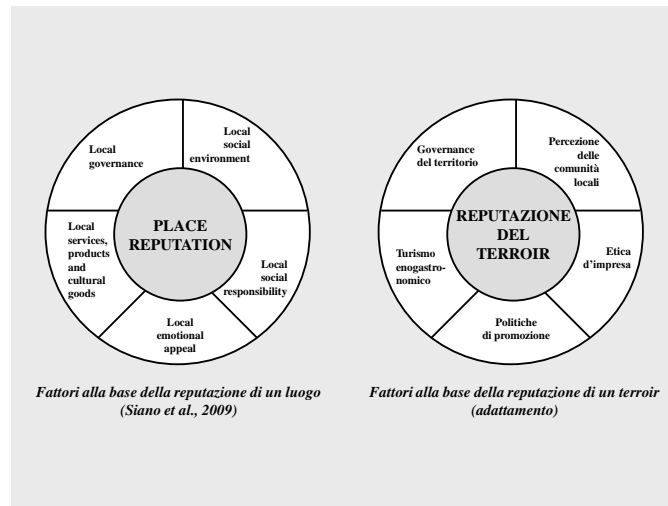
Local governance

Local social environment

PLACE REPUTATION

Local services, products and cultural goods

Local social responsibility

Local emotional appeal

*Fattori alla base della reputazione di un luogo (Siano et al., 2009)*

Governance del territorio

Percezione delle comunità locali

REPUTAZIONE DEL TERROIR

Turismo enogastronomico

Etica d'impresa

Politiche di promozione

*Fattori alla base della reputazione di un terroir (adattamento)*